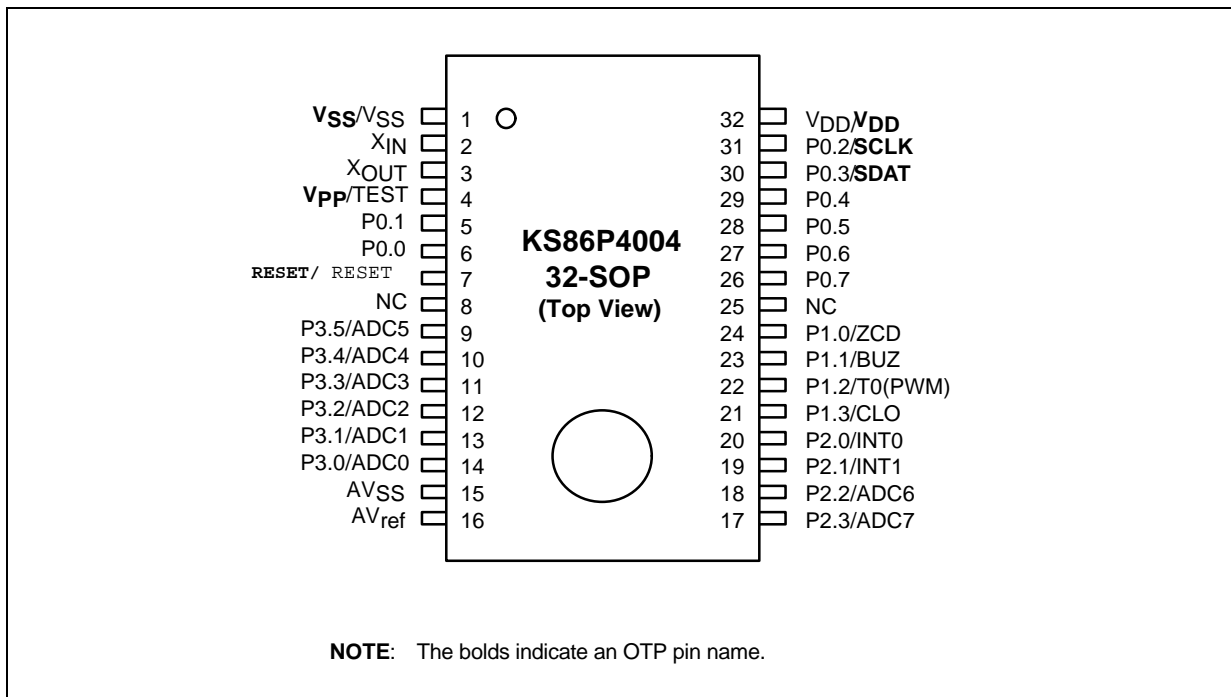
$V_{SS}$/$V_{SS}$ 1
$X_{IN}$ 2
$X_{OUT}$ 3
$V_{PP}$/TEST 4
P0.1 5
P0.0 6
RESET/ RESET 7
NC 8
P3.5/ADC5 9
P3.4/ADC4 10
P3.3/ADC3 11
P3.2/ADC2 12
P3.1/ADC1 13
P3.0/ADC0 14
$AV_{SS}$ 15
$AV_{ref}$ 16

KS86P4004
32-SOP
(Top View)

32 $V_{DD}$/$V_{DD}$
31 P0.2/SCLK
30 P0.3/SDAT
29 P0.4
28 P0.5
27 P0.6
26 P0.7
25 NC
24 P1.0/ZCD
23 P1.1/BUZ
22 P1.2/T0(PWM)
21 P1.3/CLO
20 P2.0/INT0
19 P2.1/INT1
18 P2.2/ADC6
17 P2.3/ADC7

NOTE: The bolds indicate an OTP pin name.